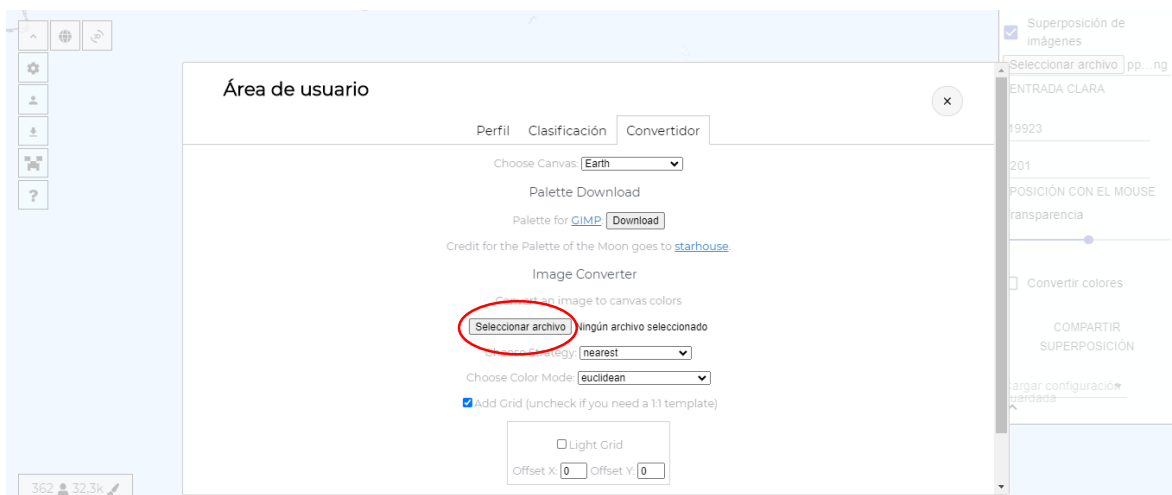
?

Área de usuario

×

Perfil Clasificación Convertidor

Choose Canvas: Earth

Palette Download

Palette for GIMP: Download

Credit for the Palette of the Moon goes to starhouse

Image Converter

Convert an image to canvas colors

Seleccionar archivo Ningún archivo seleccionado

Choose Strategy: nearest

Choose Color Mode: euclidean

Add Grid (uncheck if you need a 1:1 template)

Light Grid

Offset X: 0 Offset Y: 0

362 32,3k

Superposición de imágenes

Seleccionar archivo pp...ng

ENTRADA CLARA

19923

201

POSICIÓN CON EL MOUSE

ransparencia

Convertir colores

COMPARTIR SUPERPOSICIÓN

argar configuración guardada